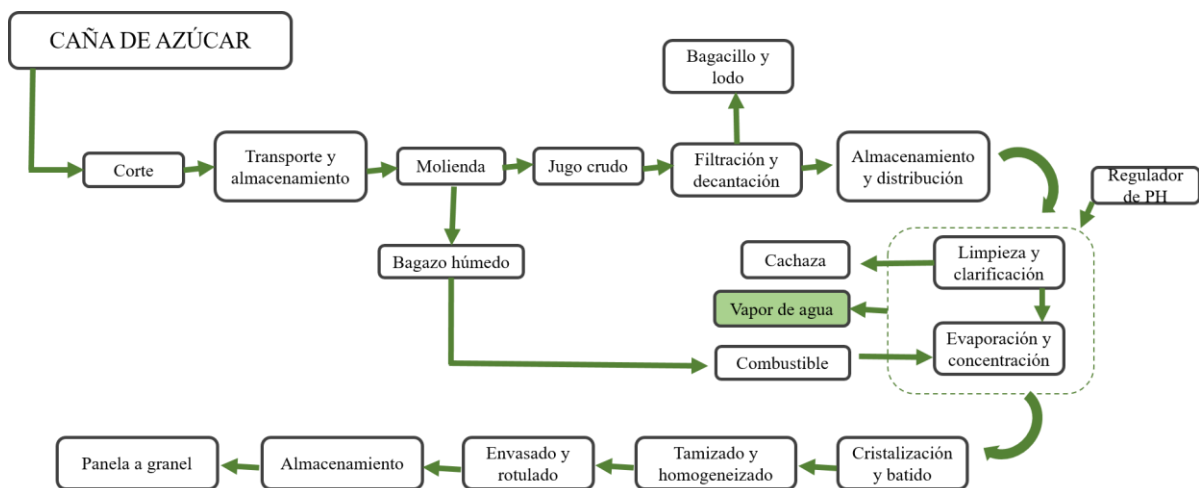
CAÑA DE AZÚCAR

Corte

Transporte y almacenamiento

Molienda

Jugo crudo

Filtración y decantación

Bagacillo y lodo

Almacenamiento y distribución

Regulador de PH

Bagazo húmedo

Cachaza

Limpieza y clarificación

Vapor de agua

Evaporación y concentración

Combustible

Panela a granel

Almacenamiento

Envasado y rotulado

Tamizado y homogeneizado

Cristalización y batido